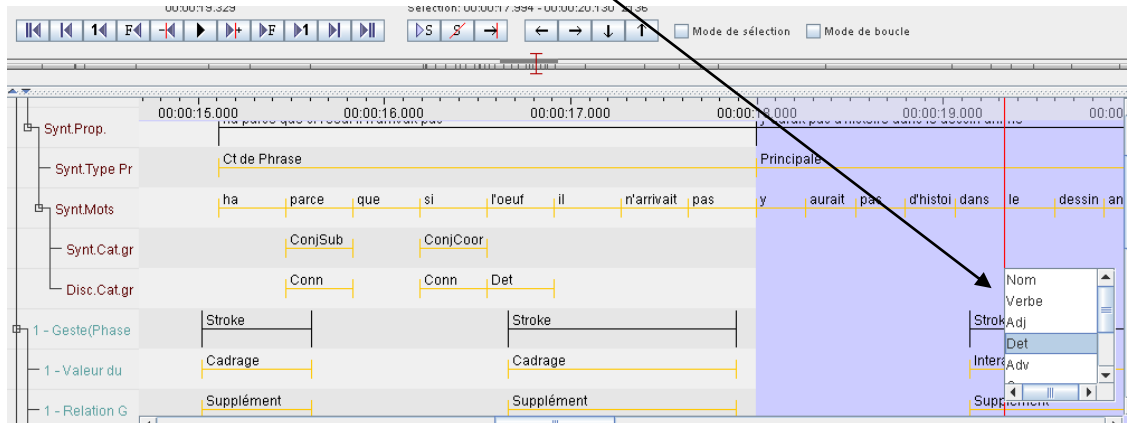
00:00:19.329
Sélection: 00:00:17.994 - 00:00:20.130 2136

Mode de sélection
Mode de boucle

00:00:15.000
00:00:16.000
00:00:17.000
00:00:18.000
00:00:19.000
00:00

Synt.Prop.
Synt.Type Pr
Ct de Phrase
Principale
Synt.Mots
ha
parce
que
si
l'oeuf
il
n'arrivait
pas
y
aurait
pas
d'histoi
dans
le
dessin
an
Synt.Cat.gr
ConjSub
ConjCoor
Disc.Cat.gr
Conn
Conn
Det
1 - Geste(Phase
Stroke
Stroke
Strok
1 - Valeur du
Cadrage
Cadrage
Intera
1 - Relation G
Supplément
Supplément
Supplément

Nom
Verbe
Adj
Det
Adv